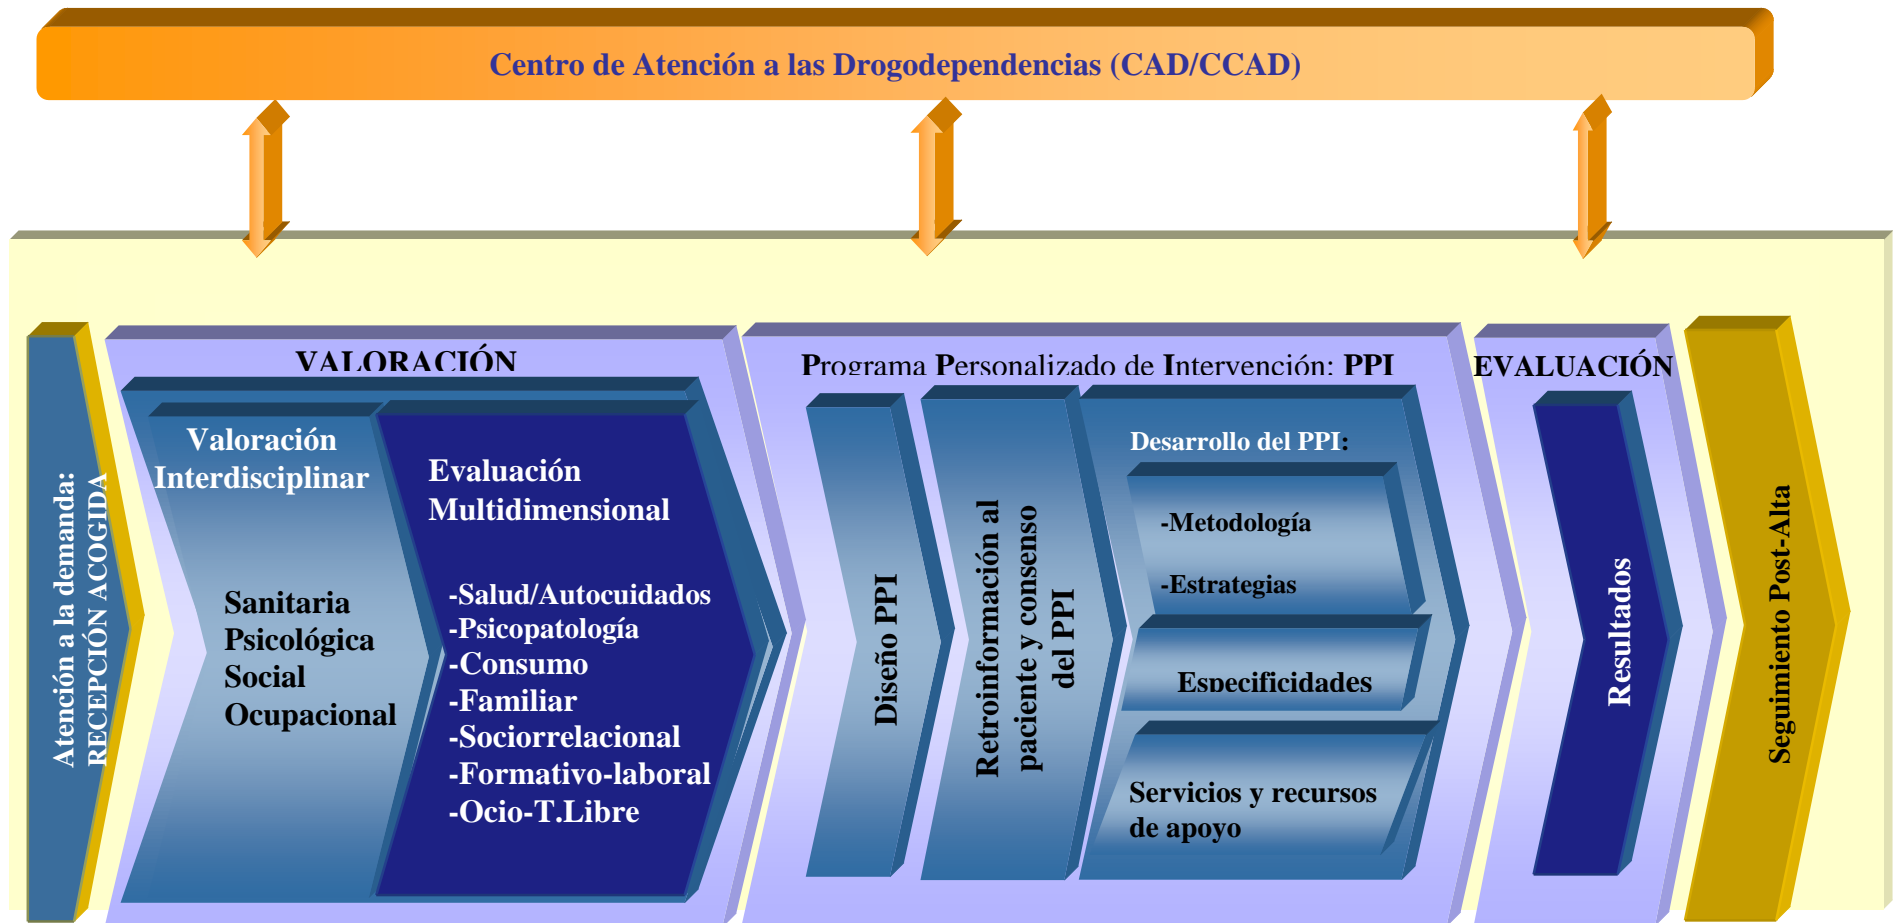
Centro de Atención a las Drogodependencias (CAD/CCAD)

Atención a la demanda: RECEPCIÓN ACOGIDA

VALORACIÓN

Valoración Interdisciplinar

Sanitaria
Psicológica
Social
Ocupacional

Evaluación Multidimensional

-Salud/Autocuidados
-Psicopatología
-Consumo
-Familiar
-Sociorrelacional
-Formativo-laboral
-Ocio-T.Libre

Programa Personalizado de Intervención: PPI

Diseño PPI

Retroinformación al paciente y consenso del PPI

Desarrollo del PPI:

-Metodología

-Estrategias

Especificidades

Servicios y recursos de apoyo

EVALUACIÓN

Resultados

Seguimiento Post-Alta